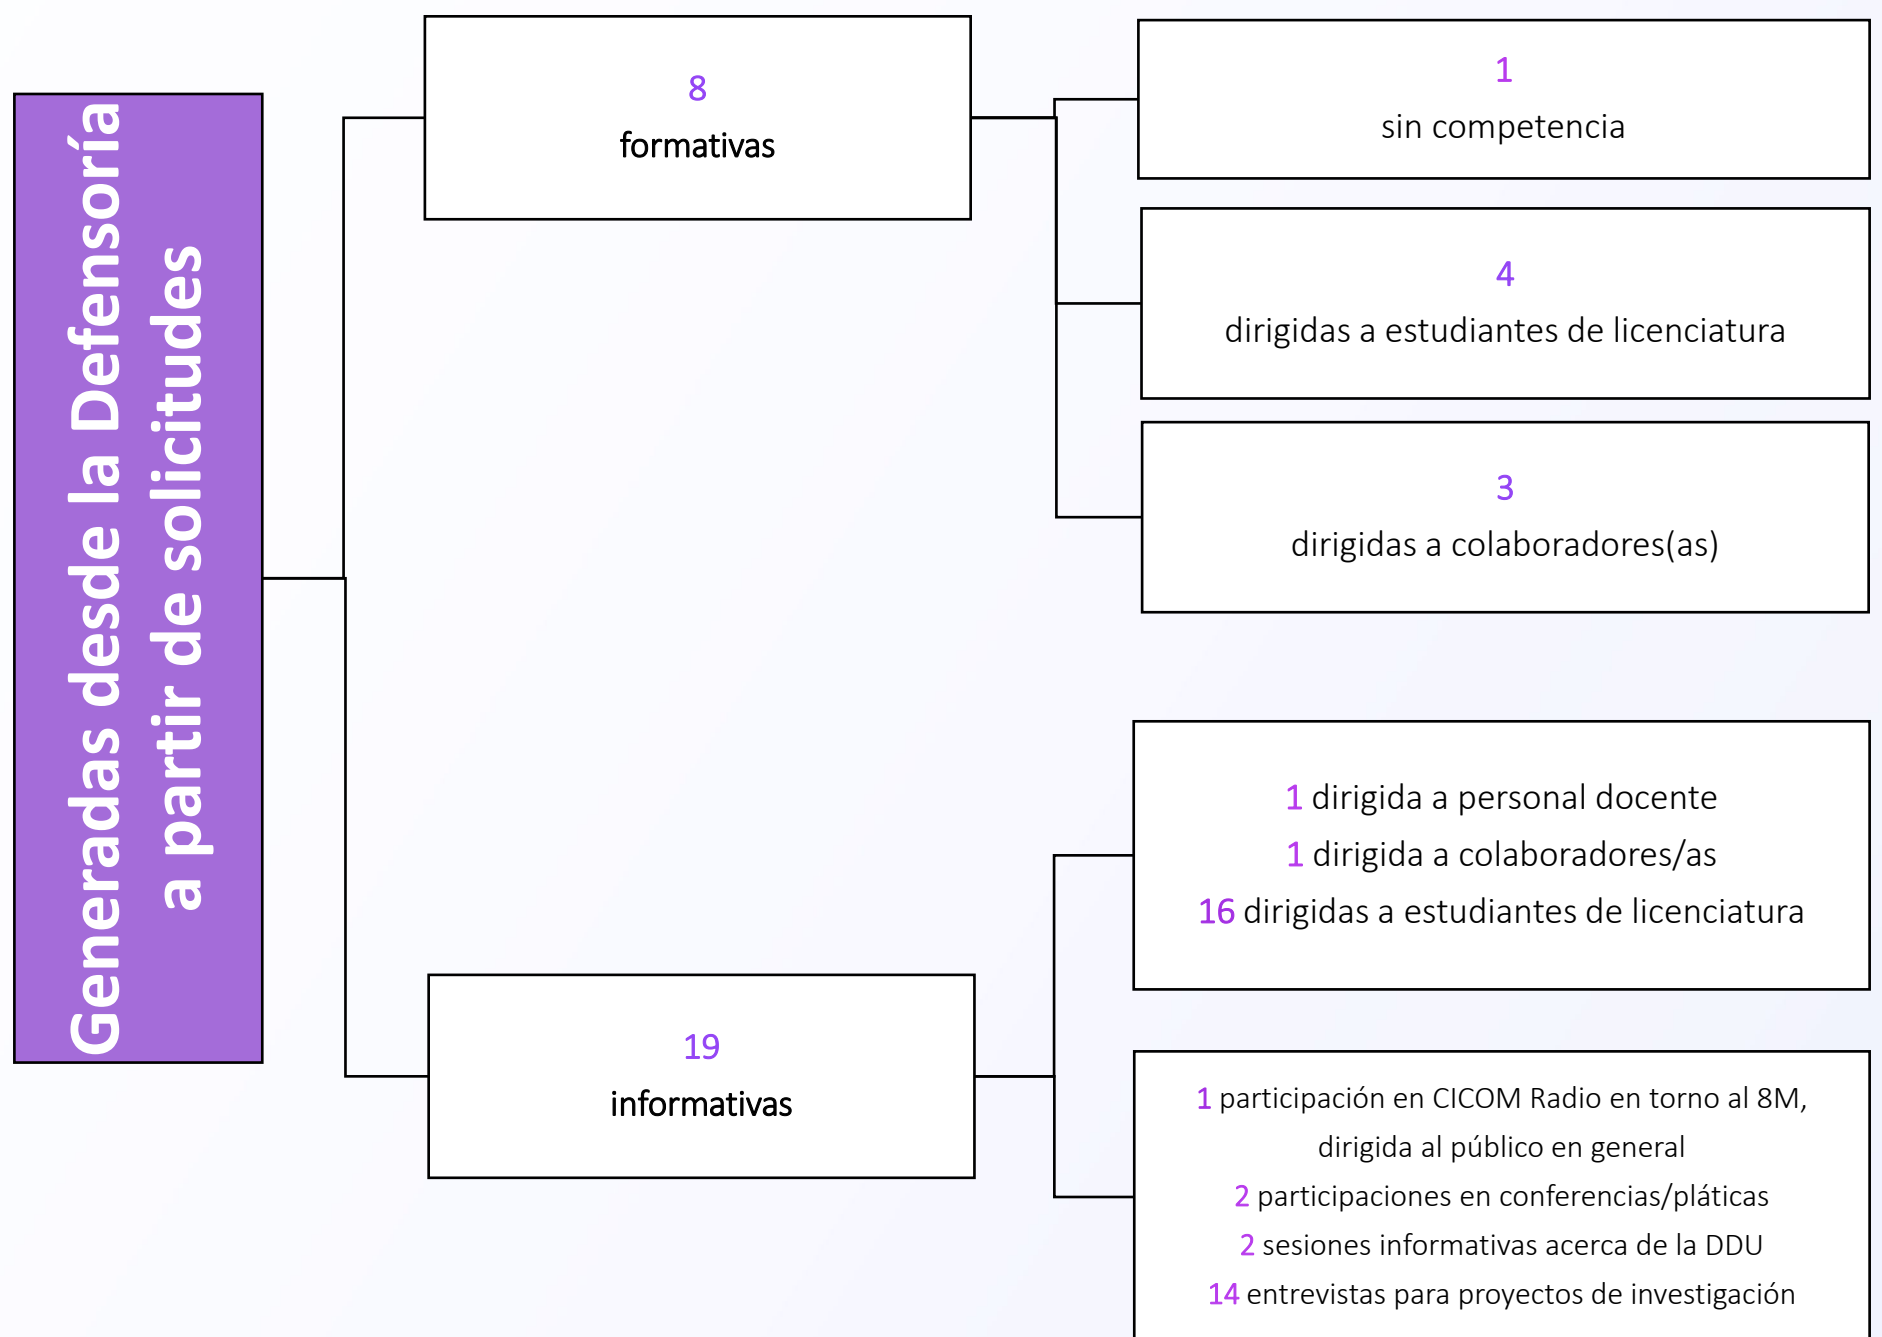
Generadas desde la Defensoría a partir de solicitudes

8
formativas

1
sin competencia

4
dirigidas a estudiantes de licenciatura

3
dirigidas a colaboradores(as)

19
informativas

1 dirigida a personal docente
1 dirigida a colaboradores/as
16 dirigidas a estudiantes de licenciatura

1 participación en CICOM Radio en torno al 8M, dirigida al público en general
2 participaciones en conferencias/pláticas
2 sesiones informativas acerca de la DDU
14 entrevistas para proyectos de investigación